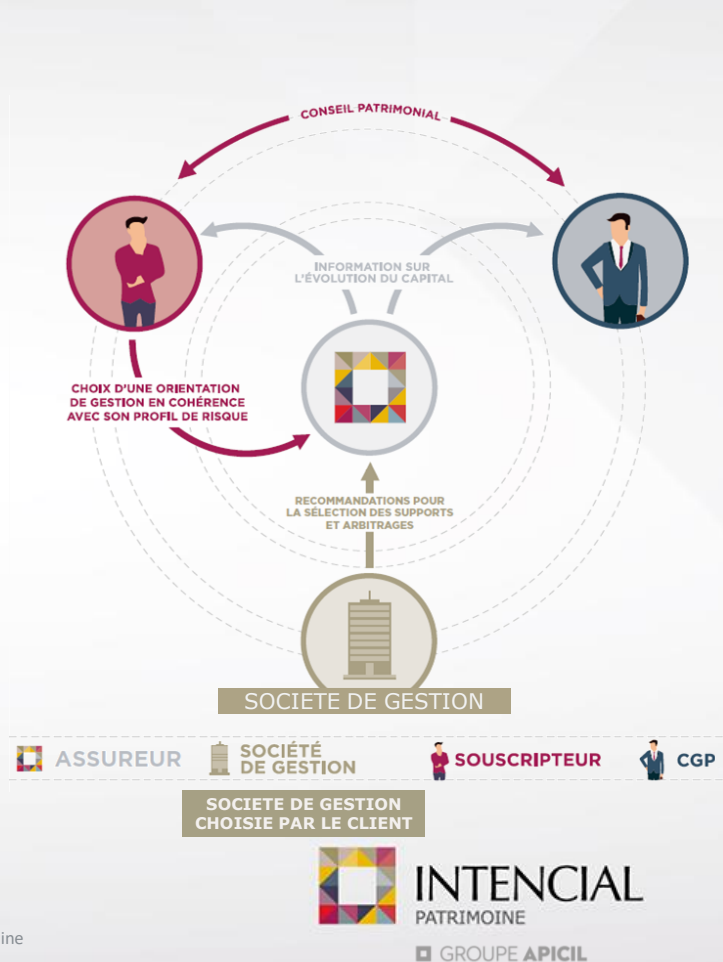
CONSEIL PATRIMONIAL

INFORMATION SUR L'ÉVOLUTION DU CAPITAL

CHOIX D'UNE ORIENTATION DE GESTION EN COHÉRENCE AVEC SON PROFIL DE RISQUE

RECOMMANDATIONS POUR LA SÉLECTION DES SUPPORTS ET ARBITRAGES

SOCIETE DE GESTION

ASSUREUR SOCIÉTÉ DE GESTION SOUSCRIPTEUR CGP

SOCIETE DE GESTION CHOISIE PAR LE CLIENT

INTENCIAL PATRIMOINE

GROUPE APICIL

ine